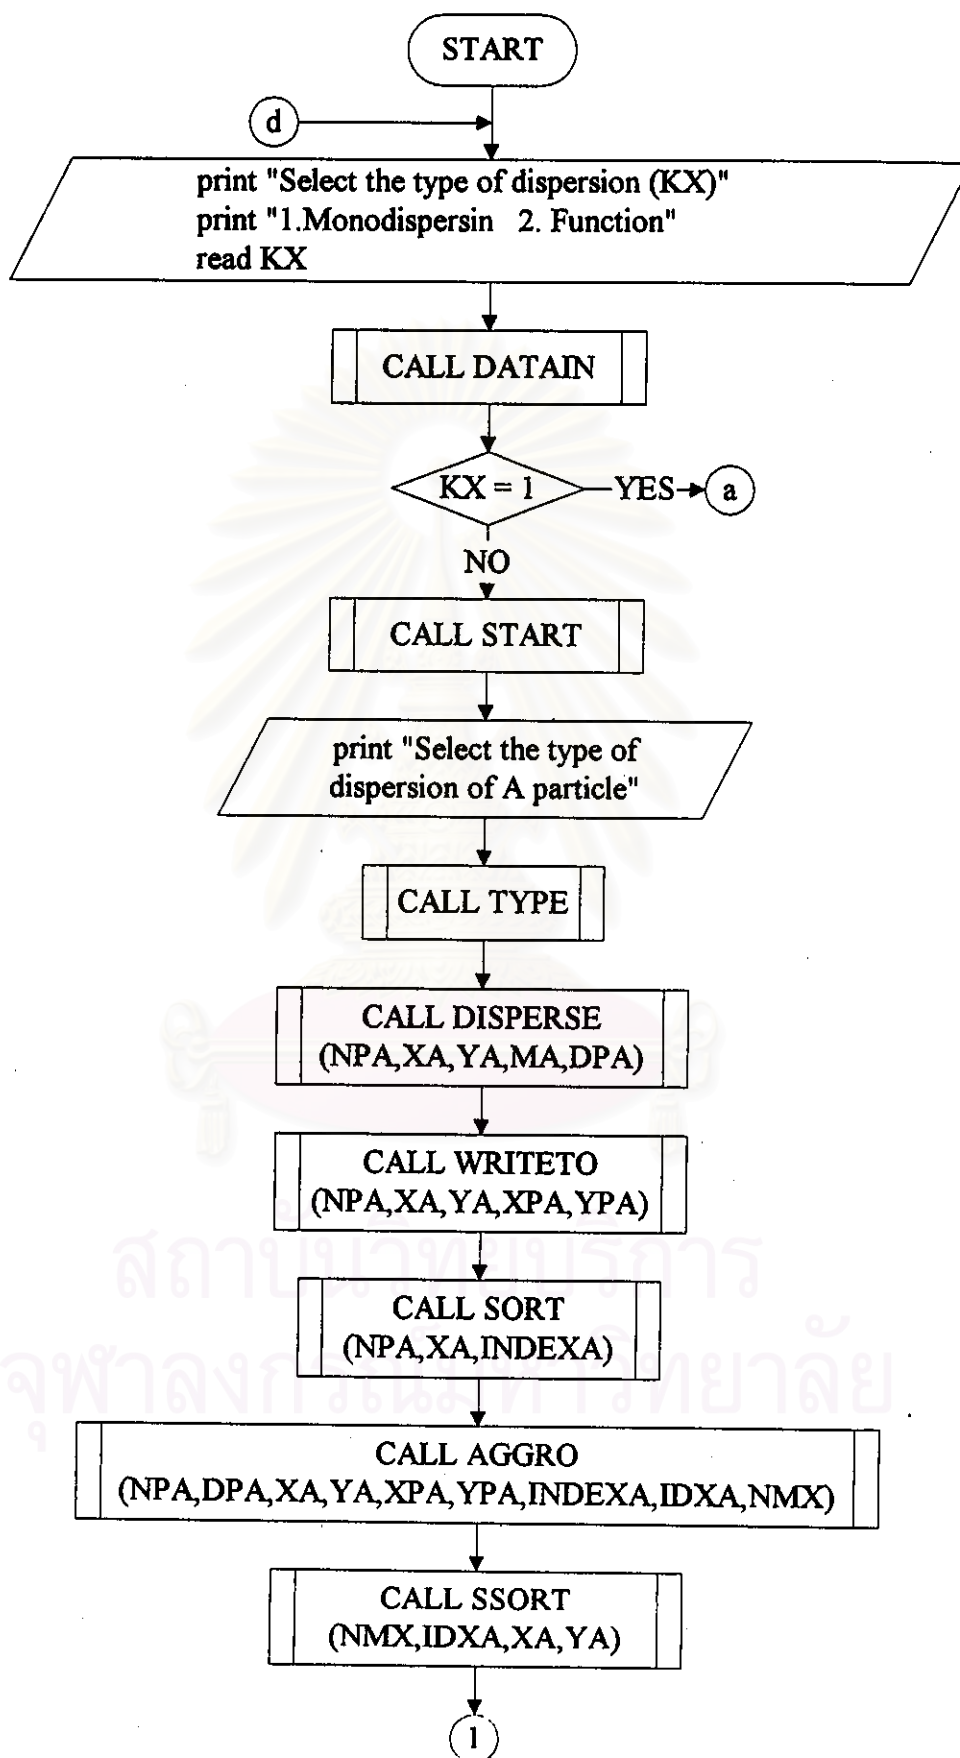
START

d

print "Select the type of dispersion (KX)"
print "1.Monodispersin 2. Function"
read KX

CALL DATAIN

KX = 1

YES

a

NO

CALL START

print "Select the type of dispersion of A particle"

CALL TYPE

CALL DISPERSE (NPA,XA,YA,MA,DPA)

CALL WRITETO (NPA,XA,YA,XPA,YPA)

CALL SORT (NPA,XA,INDEXA)

CALL AGGRO (NPA,DPA,XA,YA,XPA,YPA,INDEXA,IDXA,NMX)

CALL SSORT (NMX,IDXA,XA,YA)

1

สถาบันวิทยบริการ
จุฬาลงกรณ์มหาวิทยาลัย